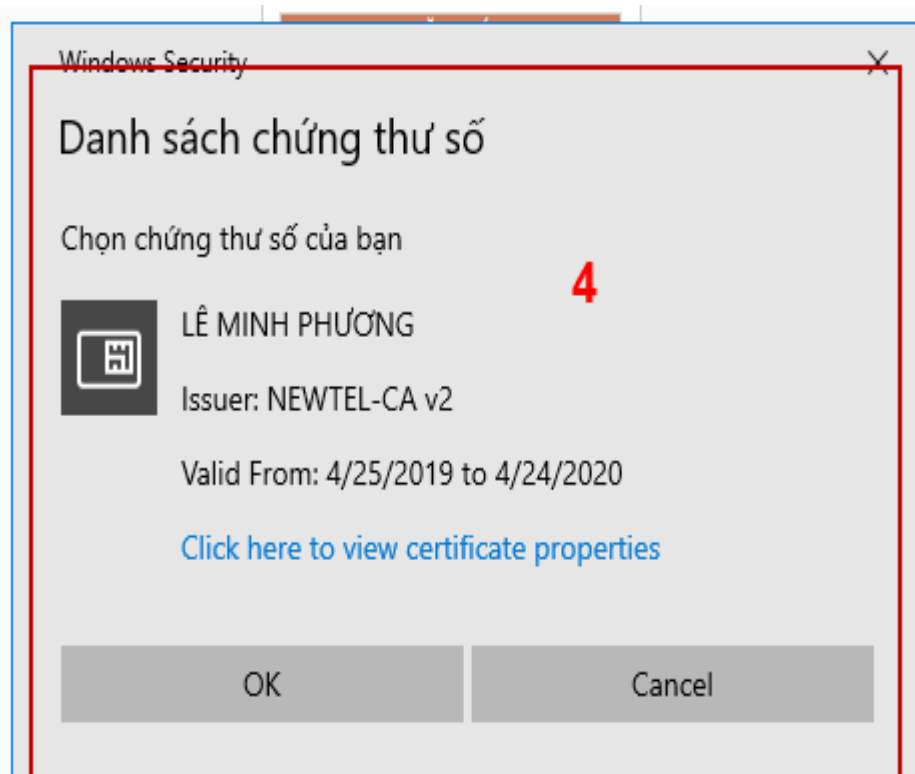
Windows Security

X

Danh sách chứng thư số

Chọn chứng thư số của bạn

4

LÊ MINH PHƯƠNG

Issuer: NEWTEL-CA v2

Valid From: 4/25/2019 to 4/24/2020

Click here to view certificate properties

OK

Cancel